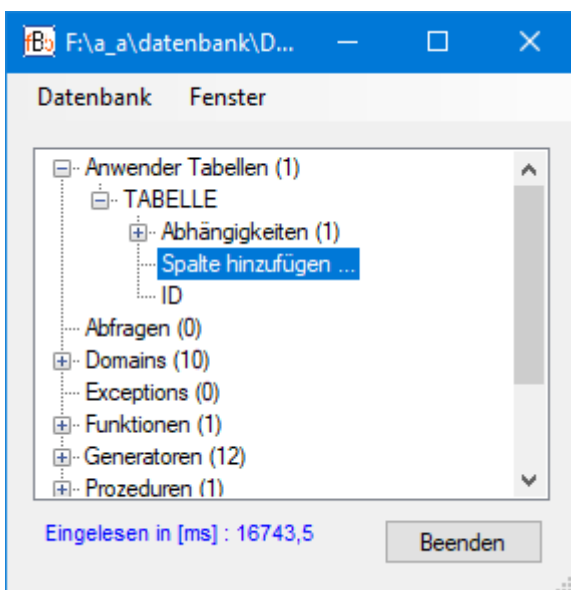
fBb F:\a_a\datenbank\D...

Datenbank Fenster

Anwender Tabellen (1)
TABELLE
Abhängigkeiten (1)
Spalte hinzufügen ...
ID
Abfragen (0)
Domains (10)
Exceptions (0)
Funktionen (1)
Generatoren (12)
Prozeduren (1)

Eingelesen in [ms] : 16743,5

Beenden